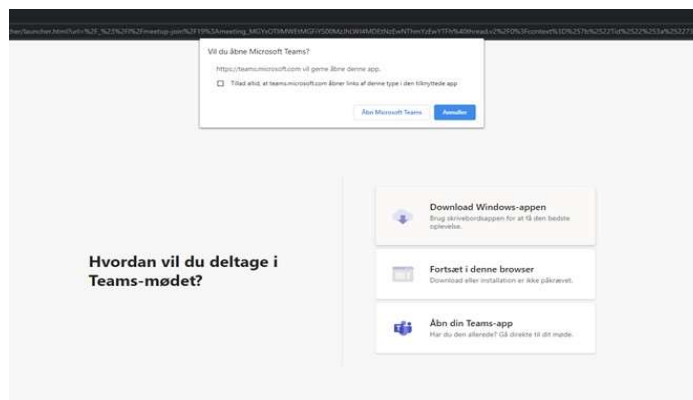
her/launcher.html?url=%2F_%23%2Fl%2Fmeetup-join%2F19%3Ameeting_MGYxOTlhMWEtMGFiYS00MzlhOWI4MDEtNzEwNThmYzEwYTFh%40thread.v2%2F0%3Fcontext%3D%257b%2522Tid%2522%253a%2522

Vil du åbne Microsoft Teams?

https://teams.microsoft.com vil gerne åbne denne app.

Tillad altid, at teams.microsoft.com åbner links af denne type i den tilknyttede app

Åbn Microsoft Teams

Annuller

Hvordan vil du deltage i Teams-mødet?

Download Windows-appen
Brug skrivebordsappen for at få den bedste oplevelse.

Fortsæt i denne browser
Download eller installation er ikke påkrævet.

Åbn din Teams-app
Har du den allerede? Gå direkte til dit møde.